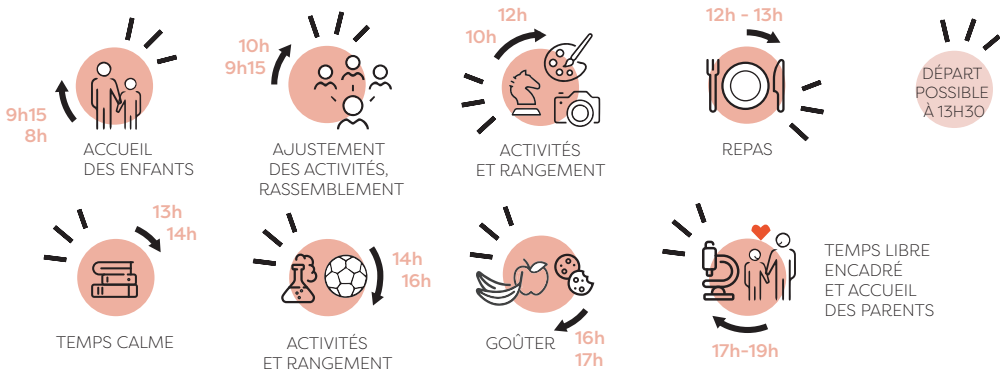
9h15
8h

ACCUEIL
DES ENFANTS

10h
9h15

AJUSTEMENT
DES ACTIVITÉS,
RASSEMBLEMENT

12h
10h

ACTIVITÉS
ET RANGEMENT

12h - 13h

REPAS

DÉPART
POSSIBLE
À 13H30

13h
14h

TEMPS CALME

14h
16h

ACTIVITÉS
ET RANGEMENT

GOÛTER

16h
17h

TEMPS LIBRE
ENCADRÉ
ET ACCUEIL
DES PARENTS

17h-19h